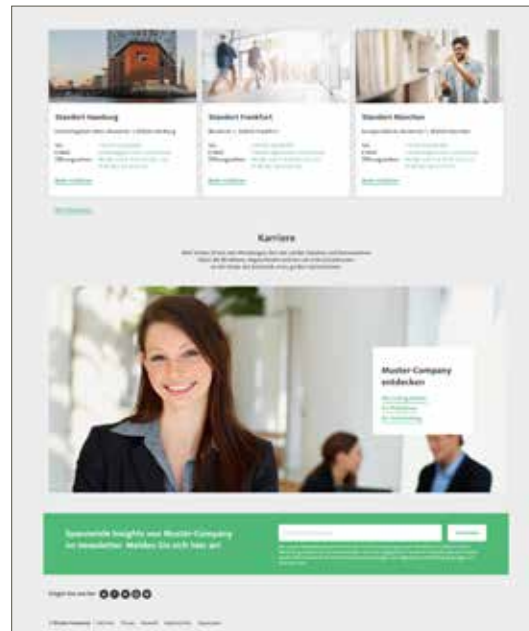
Standort Hamburg

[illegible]

Tel.
E-Mail
Öffnungszeiten

Mehr erfahren

Standort Frankfurt

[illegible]

Tel.
E-Mail
Öffnungszeiten

Mehr erfahren

Standort München

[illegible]

Tel.
E-Mail
Öffnungszeiten

Mehr erfahren

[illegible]

Karriere

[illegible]

Muster Company entdecken

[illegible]
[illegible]
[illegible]

Spannende Insights aus Muster Company im Newsletter. Melden Sie sich hier an!

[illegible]

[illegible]

Folgen Sie uns hier

© Muster Company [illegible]